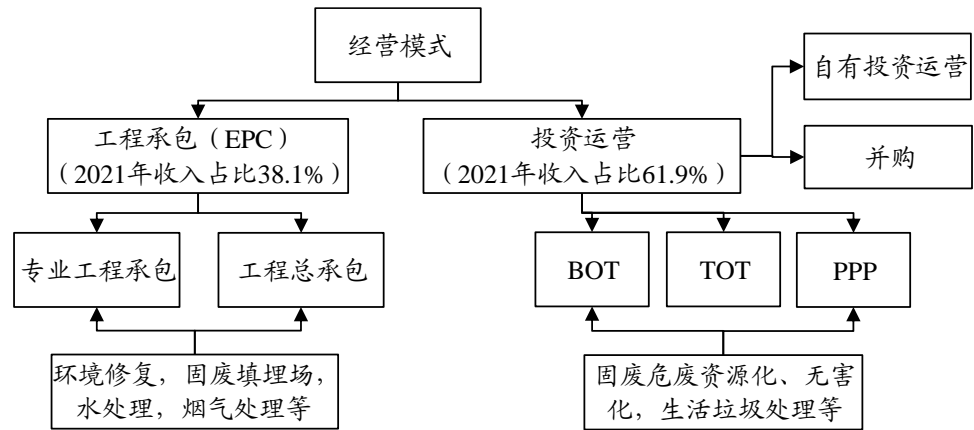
经营模式

工程承包（EPC）
（2021年收入占比38.1%）

投资运营
（2021年收入占比61.9%）

自有投资运营

并购

专业工程承包

工程总承包

BOT

TOT

PPP

环境修复，固废填埋场，水处理，烟气处理等

固废危废资源化、无害化，生活垃圾处理等